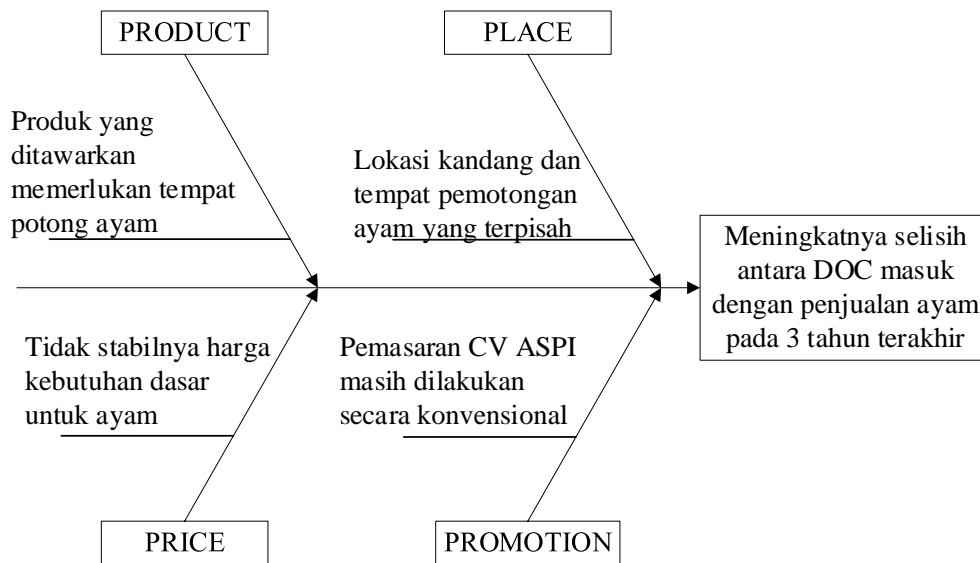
PRODUCT

PLACE

Produk yang ditawarkan memerlukan tempat potong ayam

Lokasi kandang dan tempat pemotongan ayam yang terpisah

Meningkatnya selisih antara DOC masuk dengan penjualan ayam pada 3 tahun terakhir

Tidak stabilnya harga kebutuhan dasar untuk ayam

Pemasaran CV ASPI masih dilakukan secara konvensional

PRICE

PROMOTION